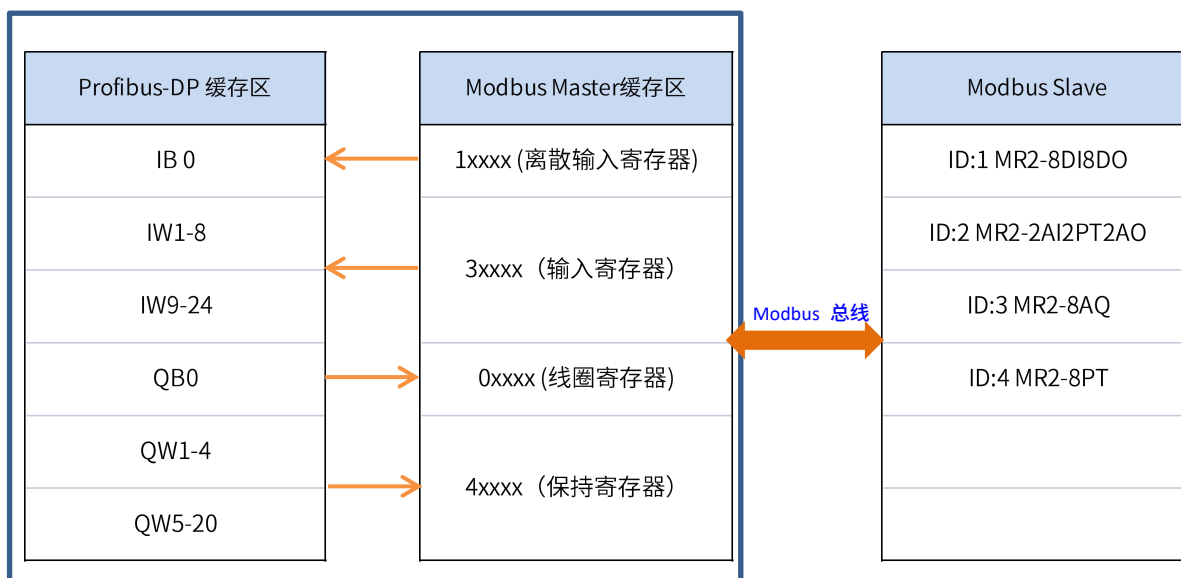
| Profibus-DP 缓存区 |
|---|
| IB 0 |
| IW1-8 |
| IW9-24 |
| QB0 |
| QW1-4 |
| QW5-20 |

| Modbus Master缓存区 |
|---|
| 1xxxx (离散输入寄存器) |
| 3xxxx（输入寄存器） |
| 0xxxx (线圈寄存器) |
| 4xxxx（保持寄存器） |

Modbus 总线

| Modbus Slave |
|---|
| ID:1 MR2-8DI8DO |
| ID:2 MR2-2AI2PT2AO |
| ID:3 MR2-8AQ |
| ID:4 MR2-8PT |
| |
| |